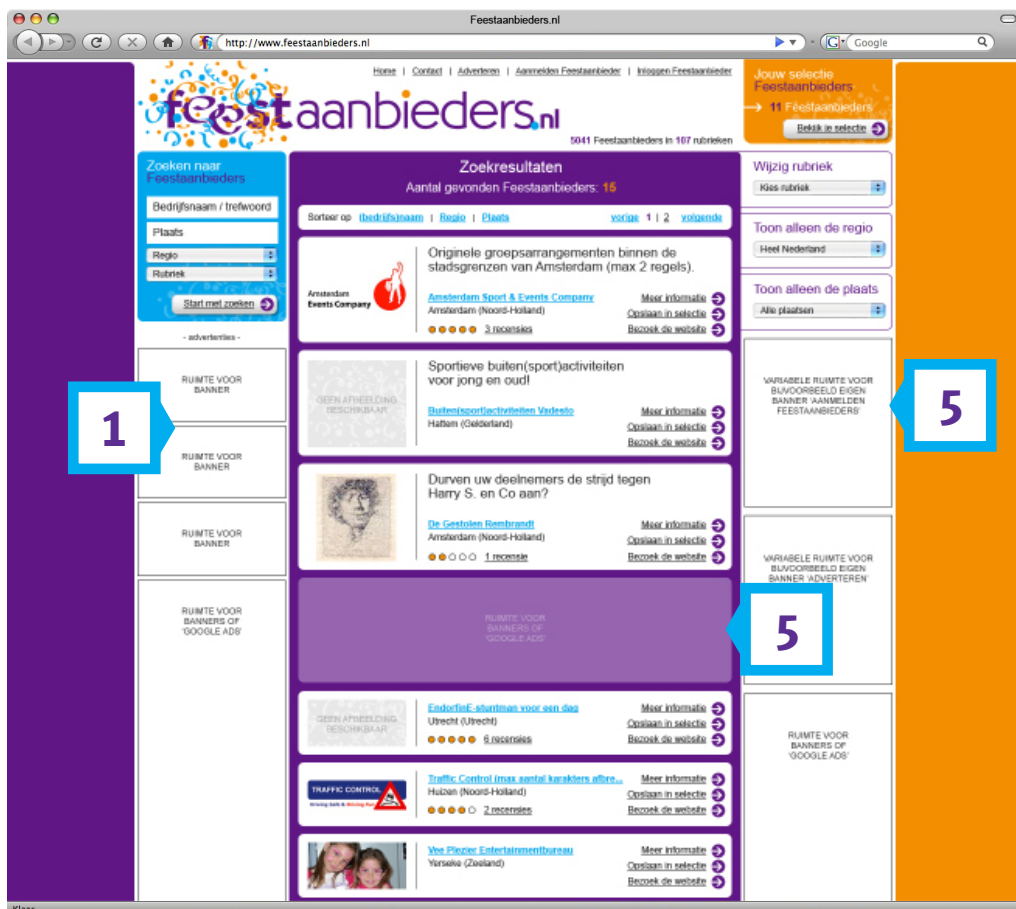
Feestaanbieders.nl

http://www.feestaanbieders.nl

Google

Home | Contact | Adverteren | Aanmelden Feestaanbieder | Inloggen Feestaanbieder

feestaanbieders.nl

5041 Feestaanbieders in 107 rubrieken

Jouw selectie Feestaanbieders

» 11 Feestaanbieders

Bekijk je selectie

Zoeken naar Feestaanbieders

Bedrijfsnaam / trefwoord

Plaats

Regio

Rubriek

Start met zoeken

- advertenties -

RUIMTE VOOR BANNER

RUIMTE VOOR BANNER

RUIMTE VOOR BANNER

RUIMTE VOOR BANNERS OF 'GOOGLE ADS'

1

Zoekresultaten

Aantal gevonden Feestaanbieders: 15

Sorteer op (bedrijfs)naam | Regio | Plaats

vorige 1 | 2 volgende

Originele groepsarrangementen binnen de stadsgrenzen van Amsterdam (max 2 regels).

Amsterdam Events Company

Amsterdam Sport & Events Company

Amsterdam (Noord-Holland)

3 recensies

Meer informatie

Opslaan in selectie

Bezoek de website

Sportieve buiten(sport)activiteiten voor jong en oud!

GEEN AFBEELDING BESCHIKBAAR

Buiten(sport)activiteiten Vadesto

Hattem (Gelderland)

Meer informatie

Opslaan in selectie

Bezoek de website

Durven uw deelnemers de strijd tegen Harry S. en Co aan?

De Gestolen Rembrandt

Amsterdam (Noord-Holland)

1 recensie

Meer informatie

Opslaan in selectie

Bezoek de website

RUIMTE VOOR BANNERS OF 'GOOGLE ADS'

5

GEEN AFBEELDING BESCHIKBAAR

EndorfinE-stuntman voor een dag

Utrecht (Utrecht)

6 recensies

Meer informatie

Opslaan in selectie

Bezoek de website

TRAFFIC CONTROL

Traffic Control (max aantal karakters afbre...

Huizen (Noord-Holland)

2 recensies

Meer informatie

Opslaan in selectie

Bezoek de website

Vee Plezier Entertainmentbureau

Yerseke (Zeeland)

Meer informatie

Opslaan in selectie

Bezoek de website

Wijzig rubriek

Kies rubriek

Toon alleen de regio

Heel Nederland

Toon alleen de plaats

Alle plaatsen

VARIABELE RUIMTE VOOR BIJVOORBEELD EIGEN BANNER 'AANMELDEN FEESTAANBIEDERS'

5

VARIABELE RUIMTE VOOR BIJVOORBEELD EIGEN BANNER 'ADVERTEREN'

RUIMTE VOOR BANNERS OF 'GOOGLE ADS'

Klaar